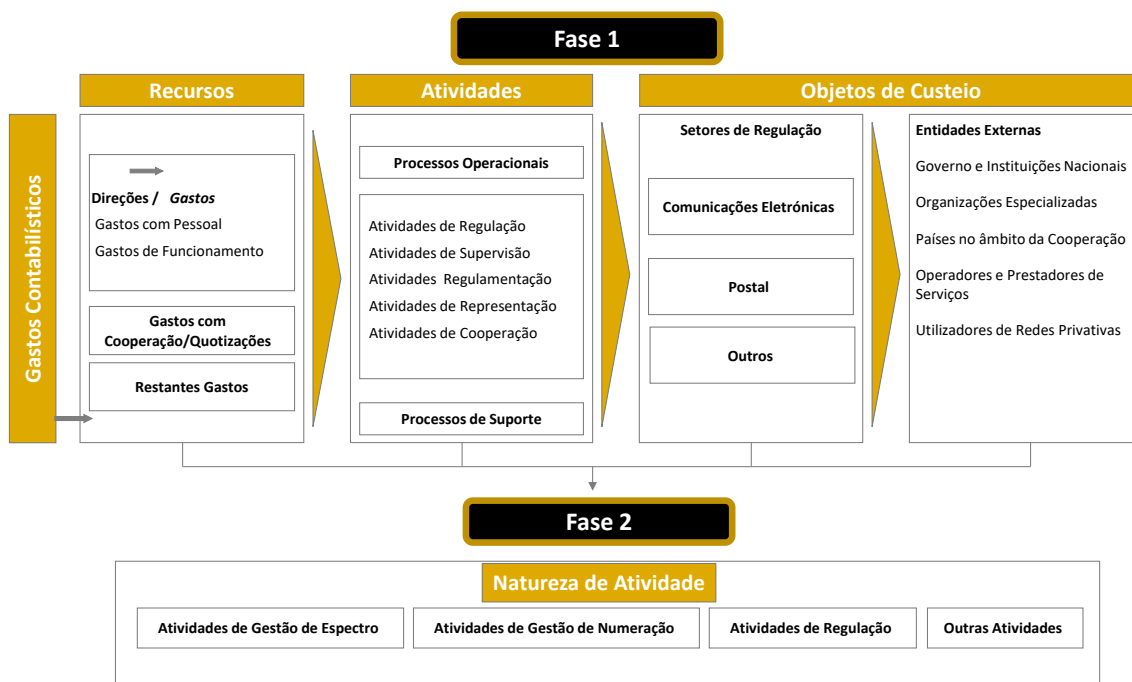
Fase 1

Gastos Contabilísticos

Recursos

Direções / Gastos
Gastos com Pessoal
Gastos de Funcionamento

Gastos com Cooperação/Quotizações

Restantes Gastos

Atividades

Processos Operacionais

Atividades de Regulação
Atividades de Supervisão
Atividades Regulamentação
Atividades de Representação
Atividades de Cooperação

Processos de Suporte

Objetos de Custeio

Setores de Regulação

Comunicações Eletrónicas

Postal

Outros

Entidades Externas

Governo e Instituições Nacionais

Organizações Especializadas

Países no âmbito da Cooperação

Operadores e Prestadores de Serviços

Utilizadores de Redes Privativas

Fase 2

Natureza de Atividade

Atividades de Gestão de Espectro

Atividades de Gestão de Numeração

Atividades de Regulação

Outras Atividades